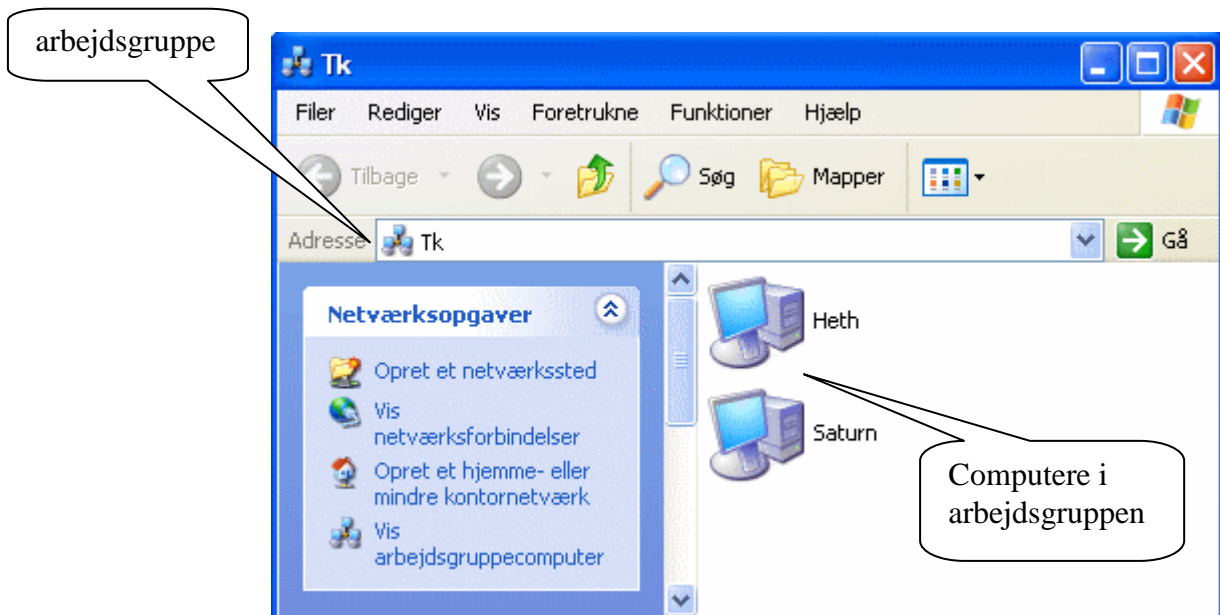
arbejdsgruppe

Tk

Filer Rediger Vis Foretrukne Funktioner Hjælp

Tilbage Søg Mapper

Adresse Tk Gå

Netværksopgaver

Opret et netværkssted

Vis netværksforbindelser

Opret et hjemme- eller mindre kontornetværk

Vis arbejdsgruppecomputer

Heth

Saturn

Computere i arbejdsgruppen